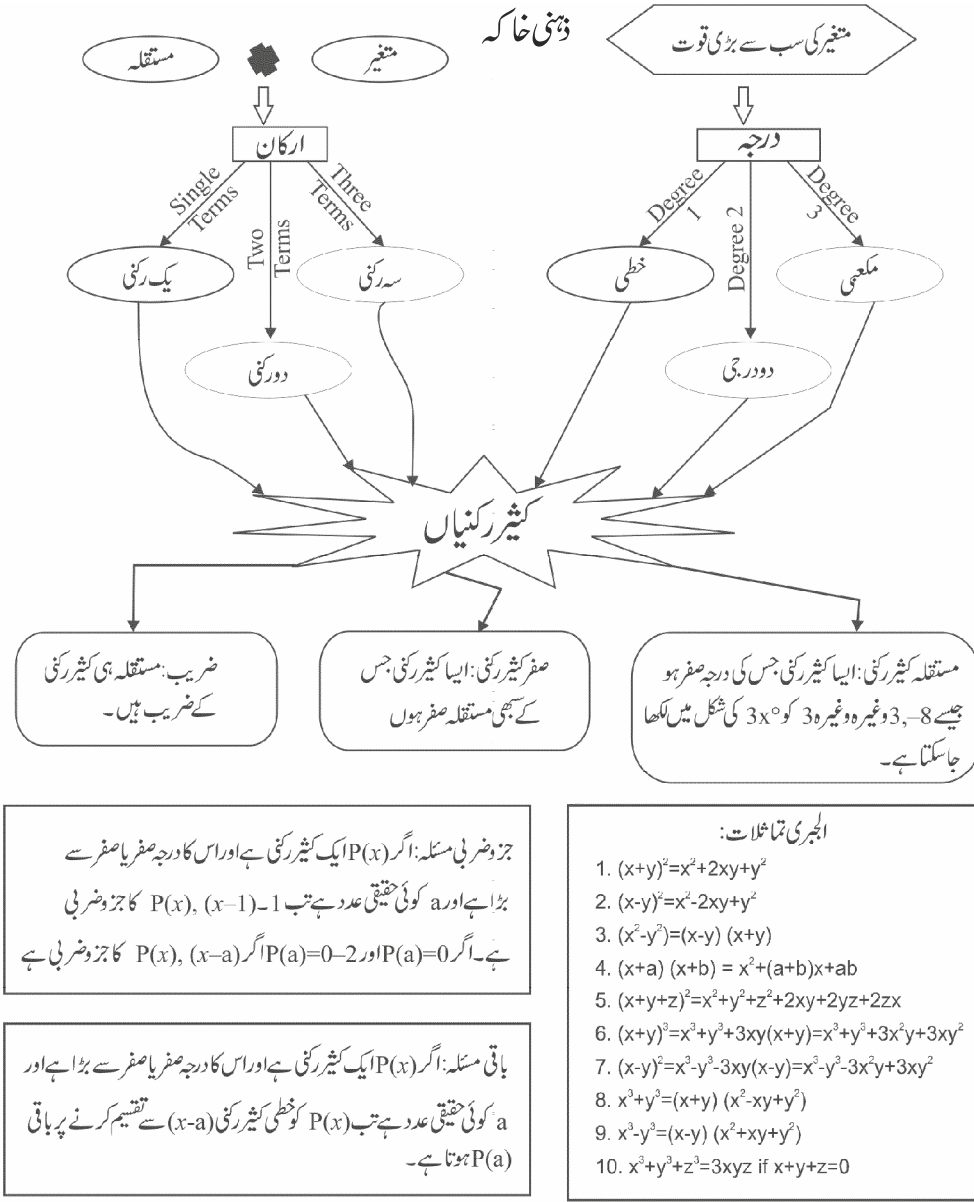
ذہنی خاکہ

مستقلہ

متغیر

متغیر کی سب سے بڑی قوت

ارکان

درجہ

Single Terms

Two Terms

Three Terms

Degree 1

Degree 2

Degree 3

یک رکنی

سہ رکنی

خطی

مکعبی

دو رکنی

دو درجی

کثیر رکنیاں

ضریب: مستقلہ ہی کثیر رکنی کے ضریب ہیں۔

صفر کثیر رکنی: ایسا کثیر رکنی جس کے سبھی مستقلہ صفر ہوں

مستقلہ کثیر رکنی: ایسا کثیر رکنی جس کی درجہ صفر ہو جیسے 8، –3 وغیرہ وغیرہ 3 کو $3x^{\circ}$ کی شکل میں لکھا جا سکتا ہے۔

جز وضربی مسئلہ: اگر $P(x)$ ایک کثیر رکنی ہے اور اس کا درجہ صفر یا صفر سے بڑا ہے اور a کوئی حقیقی عدد ہے تب 1۔ $P(x)$, $(x-1)$ کا جز وضربی ہے۔ اگر $P(a)=0$ اور 2۔ $P(a)=0$ اگر $P(x)$, $(x-a)$ کا جز وضربی ہے

باقی مسئلہ: اگر $P(x)$ ایک کثیر رکنی ہے اور اس کا درجہ صفر یا صفر سے بڑا ہے اور a کوئی حقیقی عدد ہے تب $P(x)$ کو خطی کثیر رکنی $(x-a)$ سے تقسیم کرنے پر باقی $P(a)$ ہوتا ہے۔

الجبری تماثلات:
1. $(x+y)^2=x^2+2xy+y^2$
2. $(x-y)^2=x^2-2xy+y^2$
3. $(x^2-y^2)=(x-y)(x+y)$
4. $(x+a)(x+b)=x^2+(a+b)x+ab$
5. $(x+y+z)^2=x^2+y^2+z^2+2xy+2yz+2zx$
6. $(x+y)^3=x^3+y^3+3xy(x+y)=x^3+y^3+3x^2y+3xy^2$
7. $(x-y)^3=x^3-y^3-3xy(x-y)=x^3-y^3-3x^2y+3xy^2$
8. $x^3+y^3=(x+y)(x^2-xy+y^2)$
9. $x^3-y^3=(x-y)(x^2+xy+y^2)$
10. $x^3+y^3+z^3=3xyz$ if $x+y+z=0$